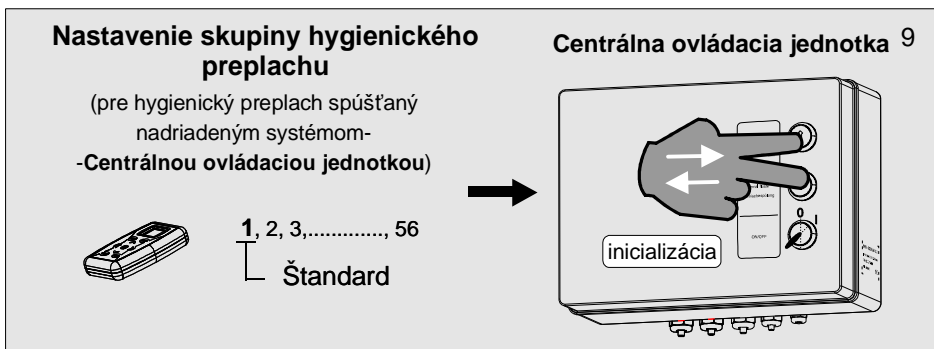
Nastavenie skupiny hygienického preplachu

(pre hygienický preplach spúšťaný nadriadeným systémom-
-Centrálnou ovládaciou jednotkou)

1, 2, 3,............., 56

Štandard

Centrálna ovládacia jednotka 9

0 I

ON/OFF

inicializácia